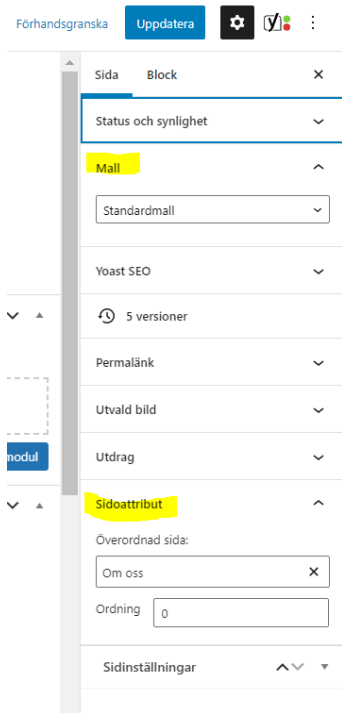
Förhandsgranska Uppdatera

Sida Block ×

Status och synlighet

Mall

Standardmall

Yoast SEO

5 versioner

Permalänk

Utvald bild

Utdrag

Sidoattribut

Överordnad sida:

Om oss ×

Ordning 0

Sidinställningar

modul